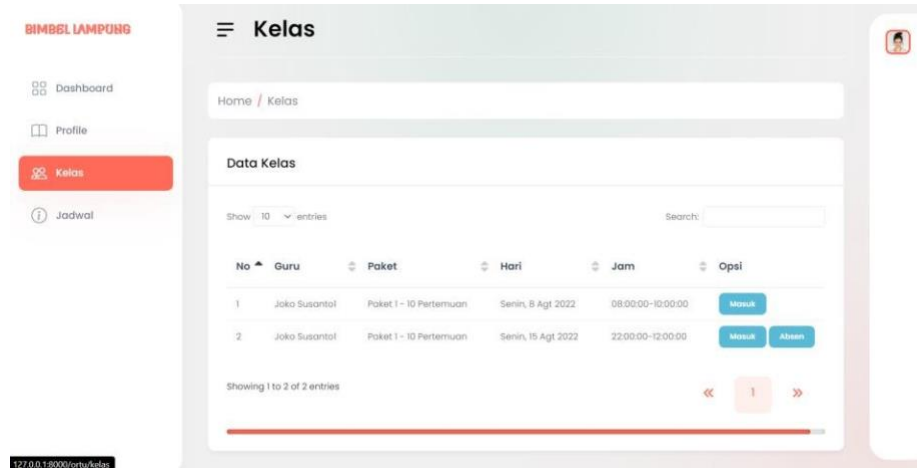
BIMBEL LAMPUNG

Dashboard

Profile

Kelas

Jadwal

Kelas

Home / Kelas

Data Kelas

Show 10 entries

Search:

| No | Guru | Paket | Hari | Jam | Opsi |
|---|---|---|---|---|---|
| 1 | Joko Susantol | Paket 1 - 10 Pertemuan | Senin, 8 Agt 2022 | 08:00:00-10:00:00 | Masuk |
| 2 | Joko Susantol | Paket 1 - 10 Pertemuan | Senin, 15 Agt 2022 | 22:00:00-12:00:00 | Masuk Absen |

Showing 1 to 2 of 2 entries

« 1 »

127.0.0.1:8000/ortu/kelas